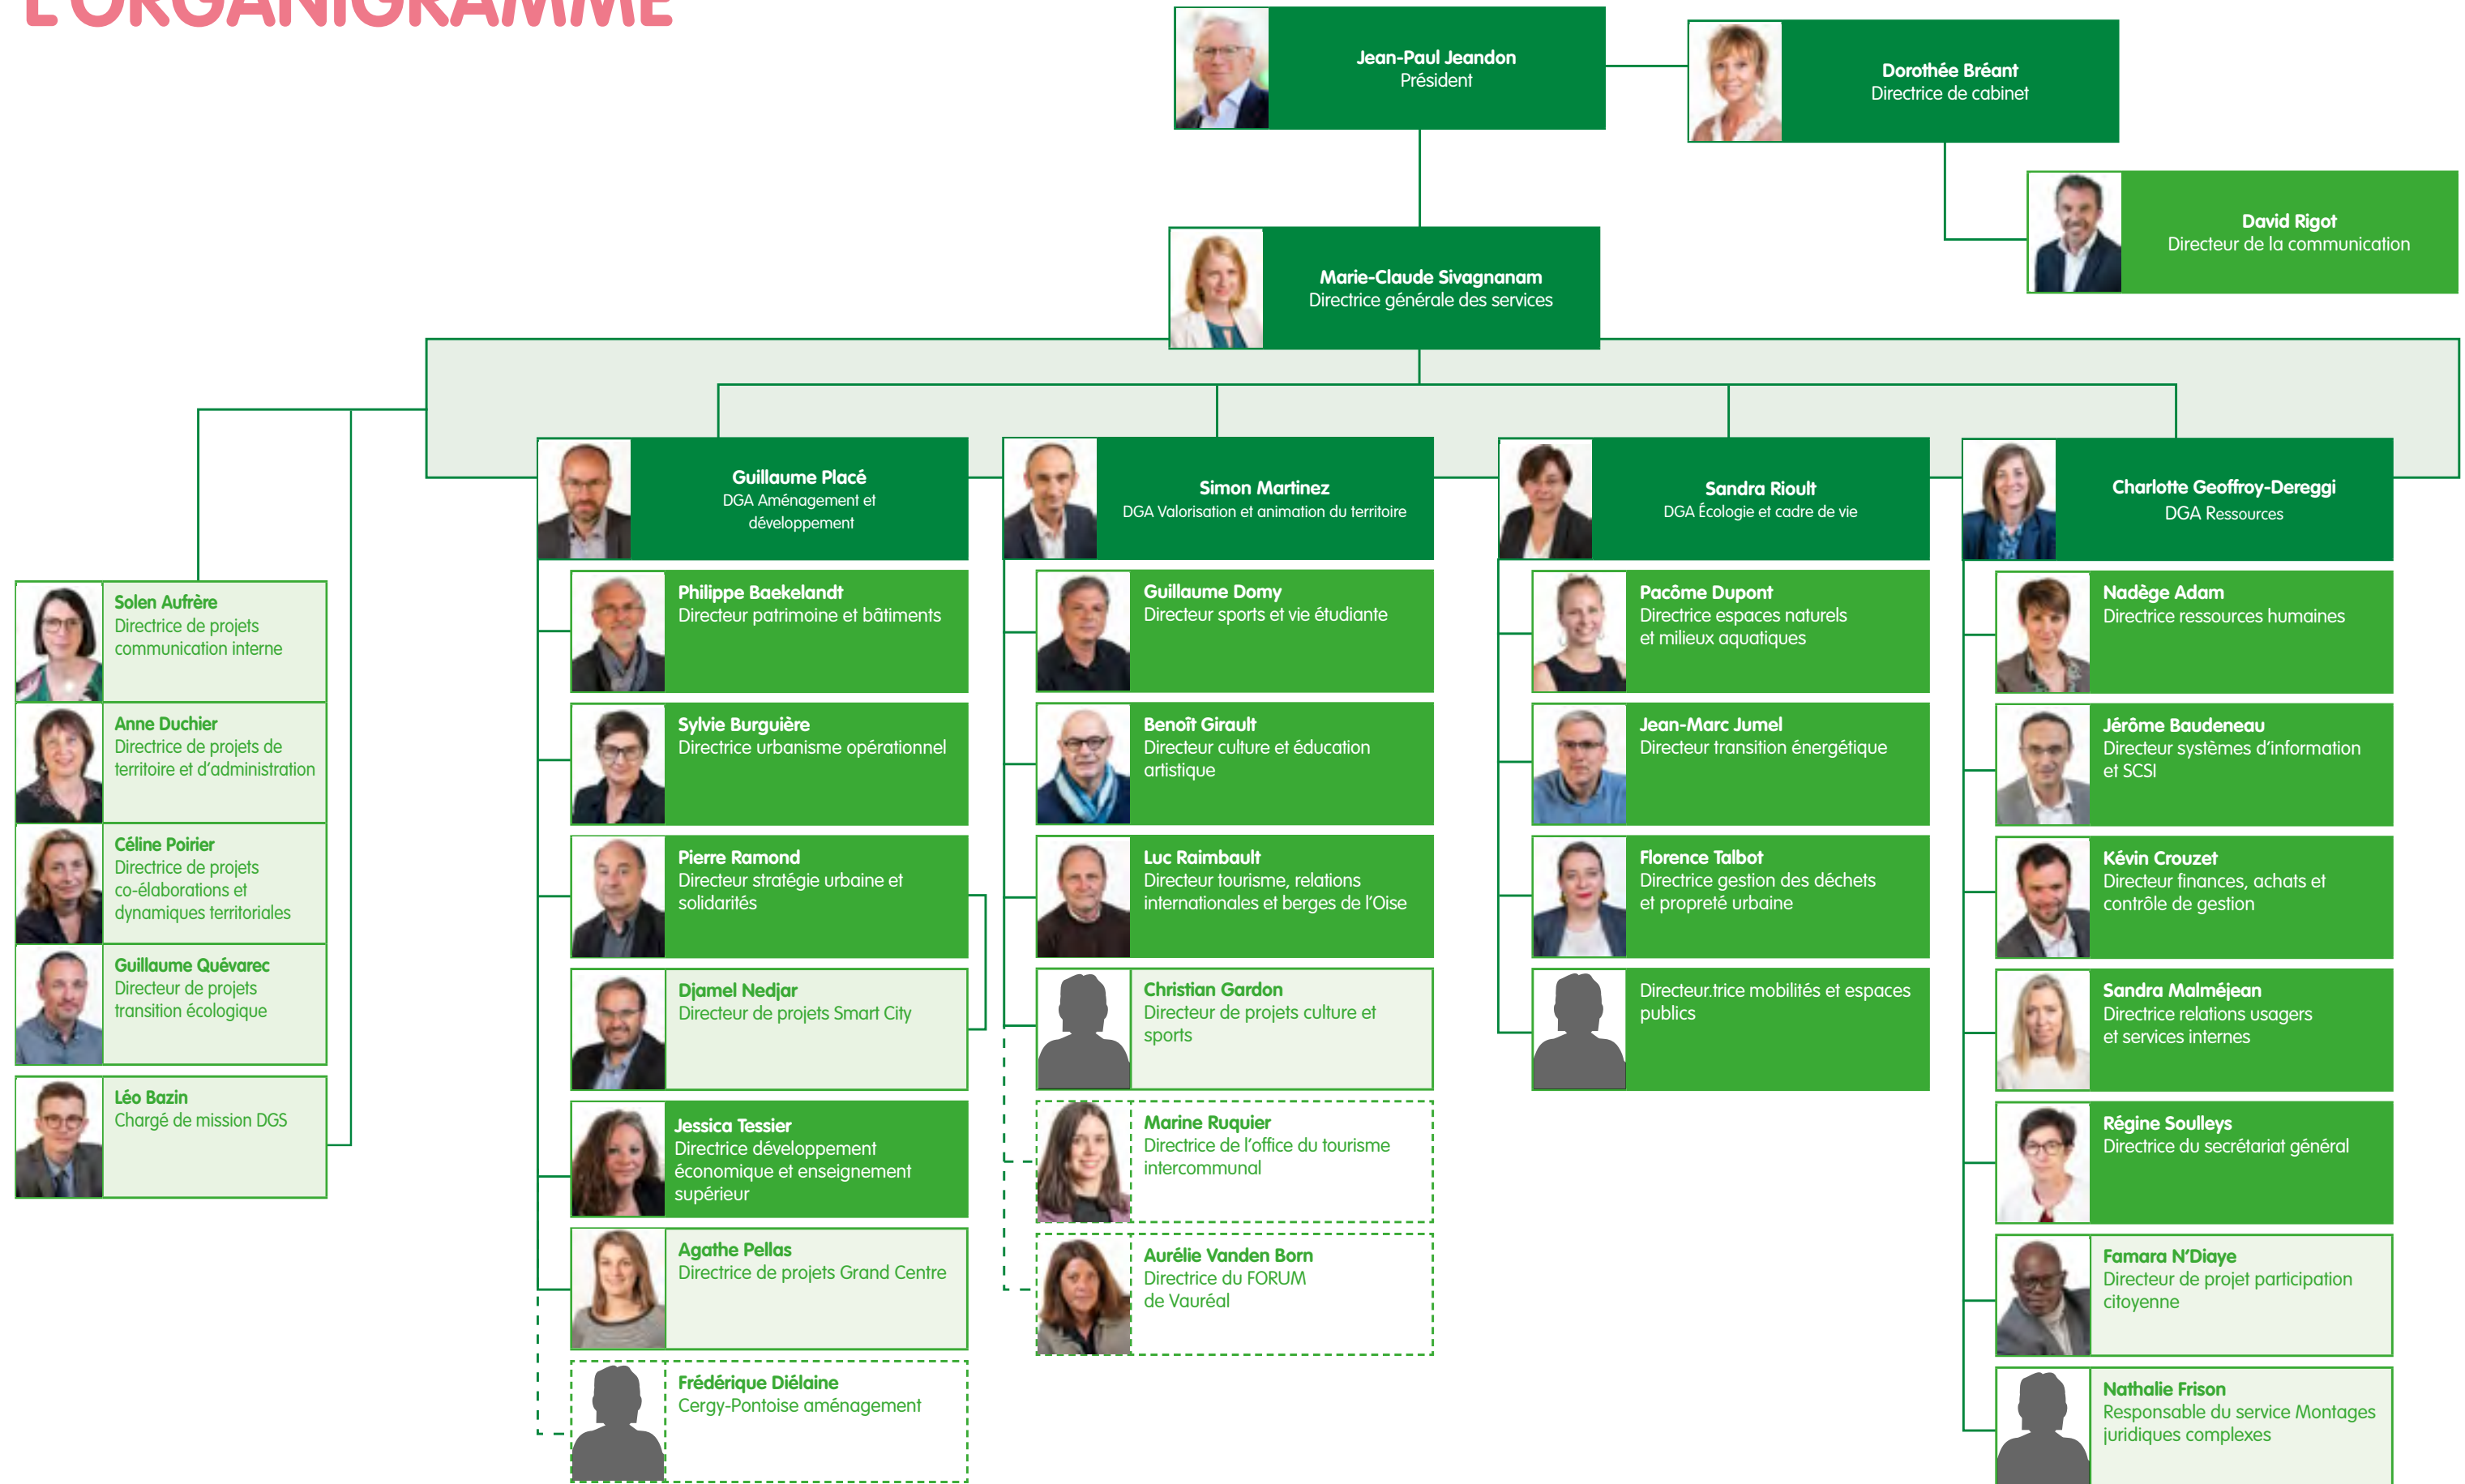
L'ORGANIGRAMME

Jean-Paul Jeandon
Président

Dorothée Bréant
Directrice de cabinet

David Rigot
Directeur de la communication

Marie-Claude Sivagnanam
Directrice générale des services

Solen Aufrère
Directrice de projets communication interne

Anne Duchier
Directrice de projets de territoire et d'administration

Céline Poirier
Directrice de projets co-élaborations et dynamiques territoriales

Guillaume Quévarec
Directeur de projets transition écologique

Léo Bazin
Chargé de mission DGS

Guillaume Placé
DGA Aménagement et développement

Philippe Baekelandt
Directeur patrimoine et bâtiments

Sylvie Burguière
Directrice urbanisme opérationnel

Pierre Ramond
Directeur stratégie urbaine et solidarités

Djamel Nedjar
Directeur de projets Smart City

Jessica Tessier
Directrice développement économique et enseignement supérieur

Agathe Pellas
Directrice de projets Grand Centre

Frédérique Diélaine
Cergy-Pontoise aménagement

Simon Martinez
DGA Valorisation et animation du territoire

Guillaume Domy
Directeur sports et vie étudiante

Benoît Girault
Directeur culture et éducation artistique

Luc Raimbault
Directeur tourisme, relations internationales et berges de l'Oise

Christian Gardon
Directeur de projets culture et sports

Marine Ruquier
Directrice de l'office du tourisme intercommunal

Aurélie Vanden Born
Directrice du FORUM de Vauréal

Sandra Rioult
DGA Écologie et cadre de vie

Pacôme Dupont
Directrice espaces naturels et milieux aquatiques

Jean-Marc Jumel
Directeur transition énergétique

Florence Talbot
Directrice gestion des déchets et propreté urbaine

Directeur.trice mobilités et espaces publics

Charlotte Geoffroy-Dereggi
DGA Ressources

Nadège Adam
Directrice ressources humaines

Jérôme Baudeneau
Directeur systèmes d'information et SCSI

Kévin Crouzet
Directeur finances, achats et contrôle de gestion

Sandra Malméjean
Directrice relations usagers et services internes

Régine Soulleys
Directrice du secrétariat général

Famara N'Diaye
Directeur de projet participation citoyenne

Nathalie Frison
Responsable du service Montages juridiques complexes